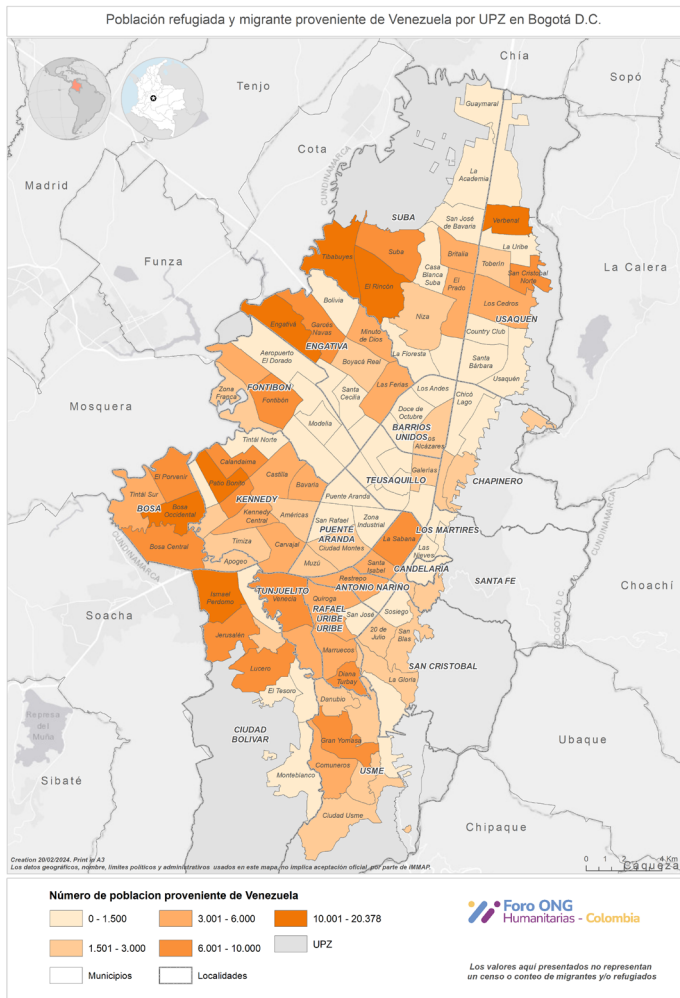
Población refugiada y migrante proveniente de Venezuela por UPZ en Bogotá D.C.

Chía
Sopó
Tenjo
Cota
Madrid
Funza
La Calera
Mosquera
Soacha
Choachí
Sibaté
Ubaque
Chipaque
Caqueza
Represa del Muña
CUNDINAMARCA
BOGOTÁ D.C.

Guaymaral
La Academia
SUBA
San José de Bavaria
Verbenal
La Uribe
Tibabuyes
Suba
Britalia
Toberín
Casa Blanca Suba
San Cristobal Norte
El Rincón
El Prado
Los Cedros
Bolivia
Niza
USAQUEN
Engativá
Garcés Navas
Minuto de Dios
Country Club
ENGATIVA
Boyacá Real
La Floresta
Santa Bárbara
Aeropuerto El Dorado
Usaquén
Las Ferias
FONTIBON
Los Andes
Zona Franca
Santa Cecilia
Chicó Lago
Fontibón
Doce de Octubre
BARRIOS UNIDOS
Modelia
Alcázares
Tintal Norte
Galerías
Calandaima
Castilla
TEUSAQUILLO
CHAPINERO
El Porvenir
Patio Bonito
Bavaria
Puente Aranda
Tintal Sur
KENNEDY
BOSA
Bosa Occidental
Kennedy Central
Américas
San Rafael
Zona Industrial
LOS MARTIRES
Bosa Central
Timiza
Carvajal
PUENTE ARANDA
Ciudad Montes
La Sabana
Las Nieves
Apogeo
Muzú
Santa Isabel
CANDELARIA
Ismael Perdomo
TUNJUELITO
Restrepo
ANTONIO NARIÑO
SANTA FE
Venecia
Quiroga
San José
Sosiego
RAFAEL URIBE URIBE
Jerusalén
20 de Julio
San Blas
Marruecos
SAN CRISTOBAL
Lucero
Diana Turbay
La Gloria
El Tesoro
Danubio
CIUDAD BOLIVAR
Gran Yomasa
Comuneros
Monteblanco
USME
Ciudad Usme

Creation 20/02/2024. Print in A3
Los datos geográficos, nombre, límites políticos y administrativos usados en este mapa no implica aceptación oficial por parte de iMMAP.
0 1 2 3 4 Km

Número de poblacion proveniente de Venezuela
0 - 1.500
3.001 - 6.000
10.001 - 20.378
1.501 - 3.000
6.001 - 10.000
UPZ
Municipios
Localidades

Foro ONG Humanitarias - Colombia

Los valores aquí presentados no representan un censo o conteo de migrantes y/o refugiados